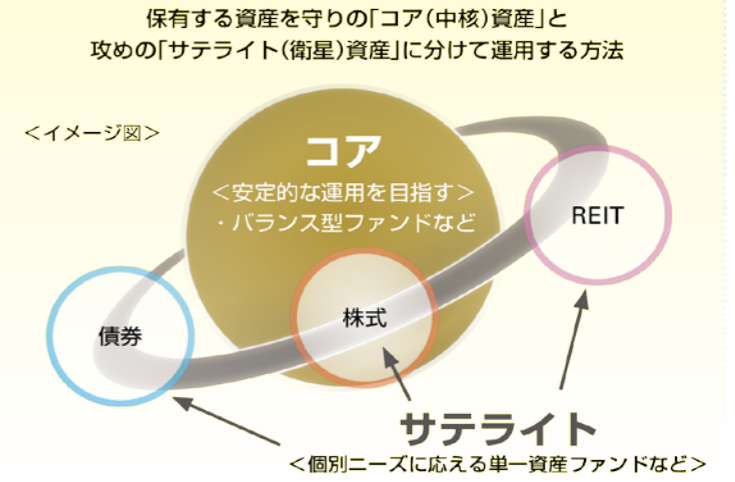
保有する資産を守りの「コア（中核）資産」と
攻めの「サテライト（衛星）資産」に分けて運用する方法

＜イメージ図＞

コア
＜安定的な運用を目指す＞
・バランス型ファンドなど

REIT

株式

債券

サテライト
＜個別ニーズに応える単一資産ファンドなど＞